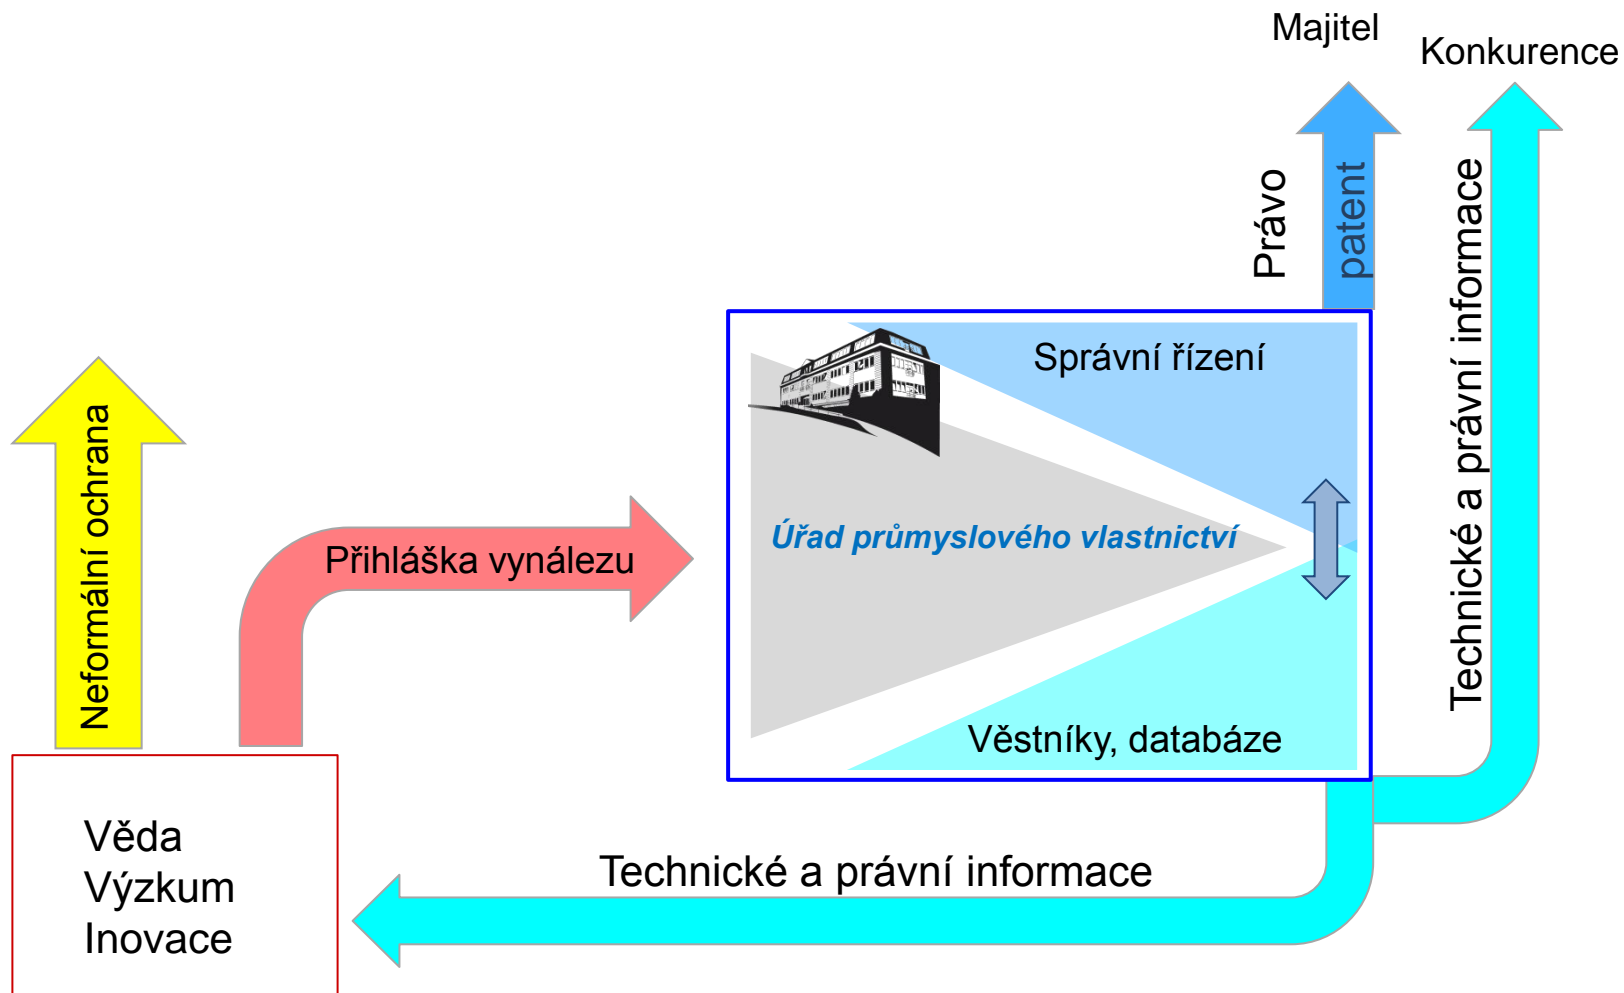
Majitel

Konkurence

Právo

patent

Technické a právní informace

Neformální ochrana

Přihláška vynálezu

Správní řízení

Úřad průmyslového vlastnictví

Věstníky, databáze

Věda
Výzkum
Inovace

Technické a právní informace